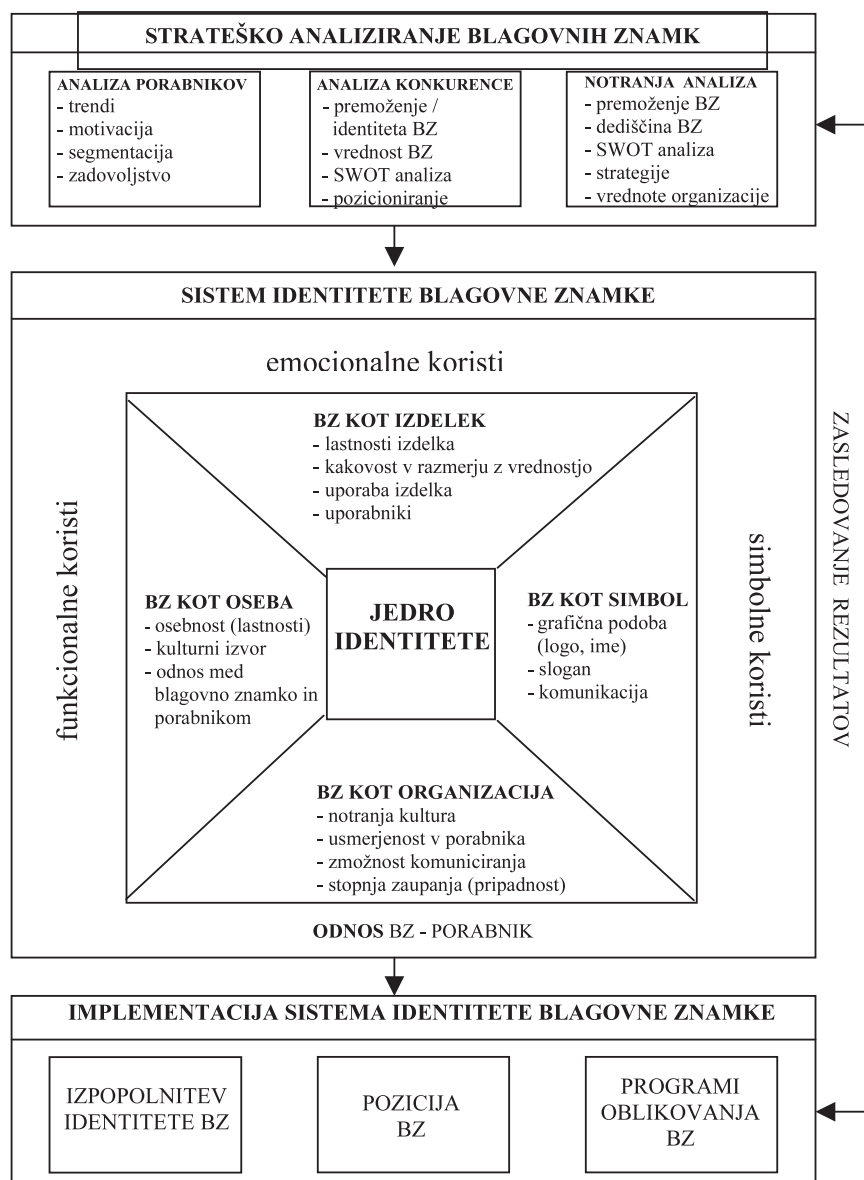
STRATEŠKO ANALIZIRANJE BLAGOVNIH ZNAMK

ANALIZA PORABNIKOV
- trendi
- motivacija
- segmentacija
- zadovoljstvo

ANALIZA KONKURENCE
- premoženje / identiteta BZ
- vrednost BZ
- SWOT analiza
- pozicioniranje

NOTRANJA ANALIZA
- premoženje BZ
- dediščina BZ
- SWOT analiza
- strategije
- vrednote organizacije

SISTEM IDENTITETE BLAGOVNE ZNAMKE

emocionalne koristi

funkcionalne koristi

simbolne koristi

BZ KOT IZDELEK
- lastnosti izdelka
- kakovost v razmerju z vrednostjo
- uporaba izdelka
- uporabniki

BZ KOT OSEBA
- osebnost (lastnosti)
- kulturni izvor
- odnos med blagovno znamko in porabnikom

JEDRO IDENTITETE

BZ KOT SIMBOL
- grafična podoba (logo, ime)
- slogan
- komunikacija

BZ KOT ORGANIZACIJA
- notranja kultura
- usmerjenost v porabnika
- zmožnost komuniciranja
- stopnja zaupanja (pripadnost)

ODNOS BZ - PORABNIK

ZASLEDOVANJE REZULTATOV

IMPLEMENTACIJA SISTEMA IDENTITETE BLAGOVNE ZNAMKE

IZPOPOLNITEV IDENTITETE BZ

POZICIJA BZ

PROGRAMI OBLIKOVANJA BZ